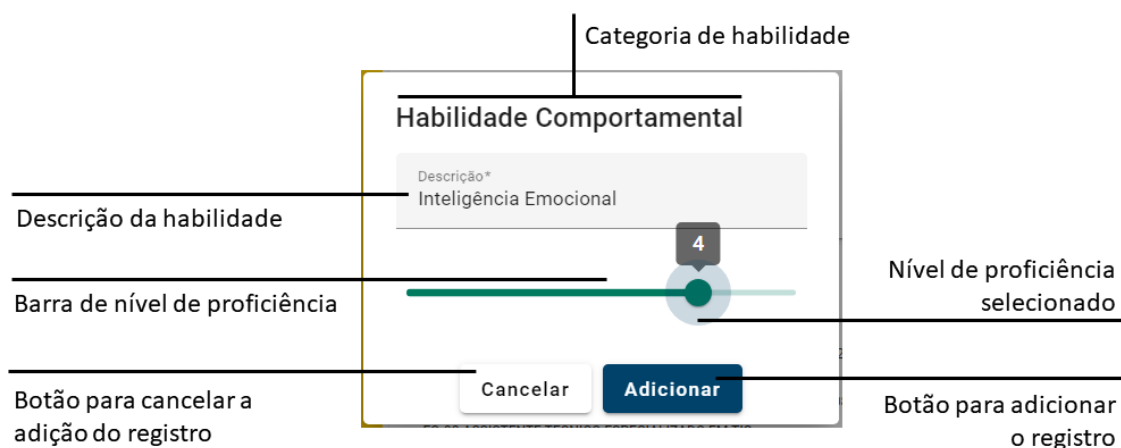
Categoria de habilidade

Habilidade Comportamental

Descrição*
Inteligência Emocional

Descrição da habilidade

4

Nível de proficiência selecionado

Barra de nível de proficiência

Cancelar

Adicionar

Botão para cancelar a adição do registro

Botão para adicionar o registro